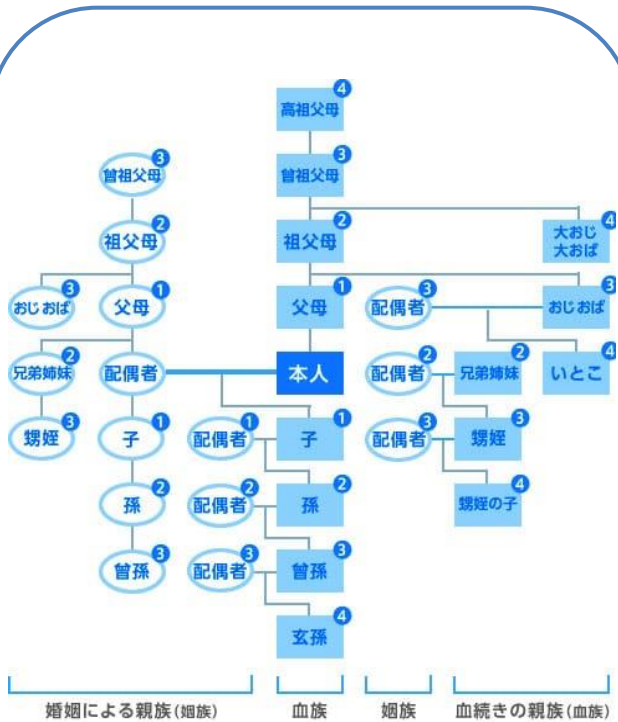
高祖父母 4
曾祖父母 3
曾祖父母 3
祖父母 2
祖父母 2
大おじ 大おば 4
おじおば 3
父母 1
父母 1
配偶者 3
おじおば 3
兄弟姉妹 2
配偶者
本人
配偶者 2
兄弟姉妹 2
いとこ 4
甥姪 3
子 1
配偶者 1
子 1
配偶者 3
甥姪 3
孫 2
配偶者 2
孫 2
甥姪の子 4
曾孫 3
配偶者 3
曾孫 3
玄孫 4

婚姻による親族（姻族）
血族
姻族
血続きの親族（血族）